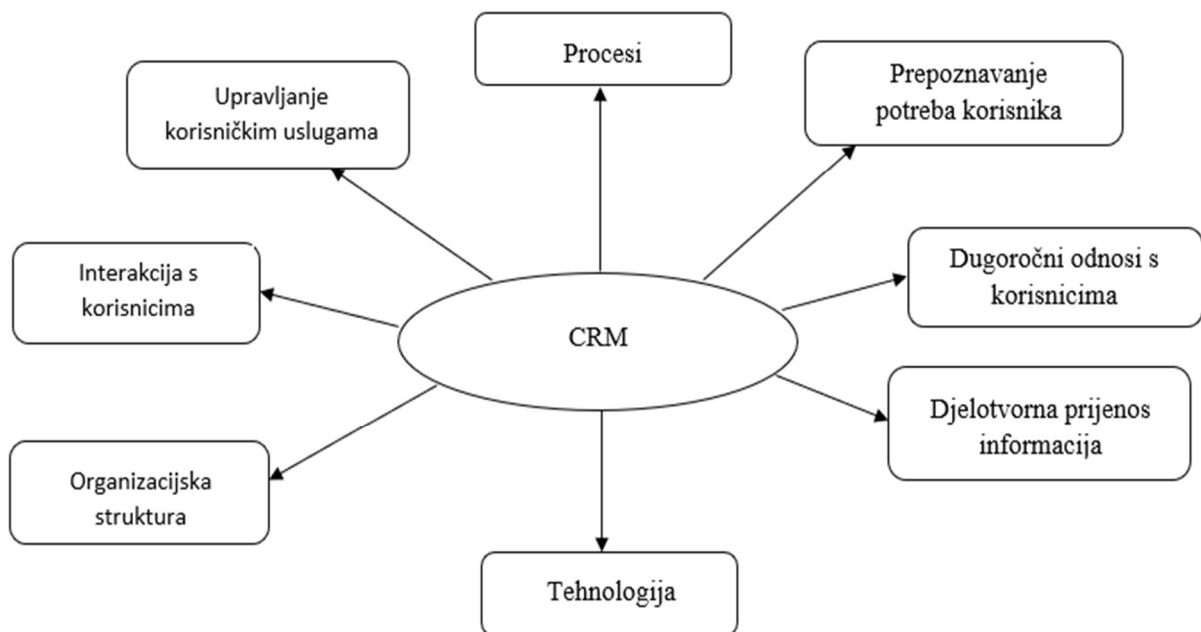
Procesi

Upravljanje korisničkim uslugama

Prepoznavanje potreba korisnika

Interakcija s korisnicima

CRM

Dugoročni odnosi s korisnicima

Djelotvorna prijenos informacija

Organizacijska struktura

Tehnologija